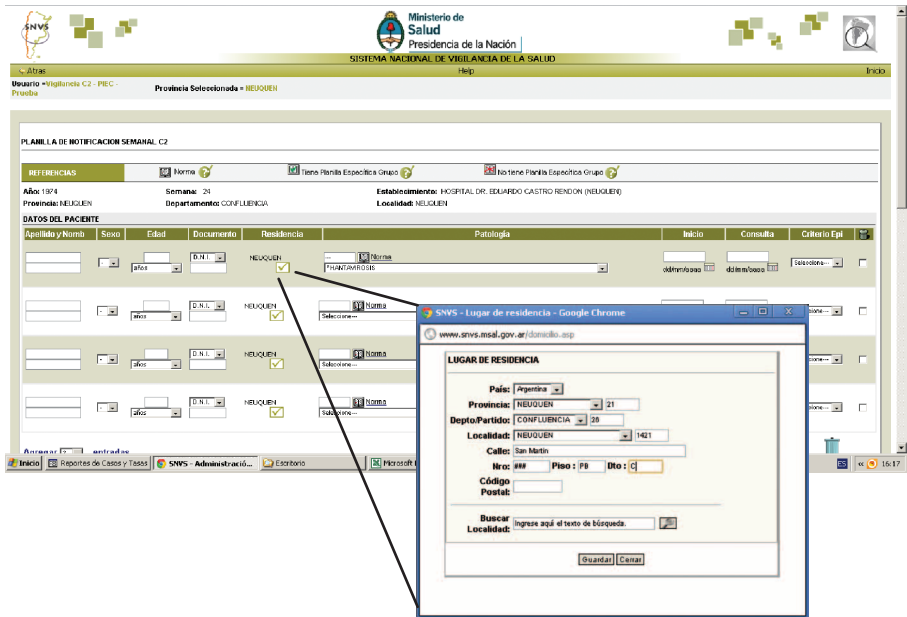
SNVS

Ministerio de Salud
Presidencia de la Nación

SISTEMA NACIONAL DE VIGILANCIA DE LA SALUD

Atras
Help
Inicio

Usuario =Vigilancia C2 - PIEC - Prueba
Provincia Seleccionada = NEUQUEN

PLANILLA DE NOTIFICACION SEMANAL C2

REFERENCIAS
Norma
Tiene Planilla Específica Grupo
No tiene Planilla Específica Grupo

Año: 1974
Semana: 24
Establecimiento: HOSPITAL DR. EDUARDO CASTRO RENDON (NEUQUEN)
Provincia: NEUQUEN
Departamento: CONFLUENCIA
Localidad: NEUQUEN

DATOS DEL PACIENTE

| Apellido y Nomb | Sexo | Edad | Documento | Residencia | Patología | Inicio | Consulta | Criterio Epi |
|---|---|---|---|---|---|---|---|---|
| | - | años | D.N.I. | NEUQUEN | -- Norma *HANTAVIROSIS | dd/mm/aaaa | dd/mm/aaaa | Seleccione-- |
| | - | años | D.N.I. | NEUQUEN | Norma Seleccione--- | | | ccione-- |
| | - | años | D.N.I. | NEUQUEN | Norma Seleccione--- | | | ccione-- |
| | - | años | D.N.I. | NEUQUEN | Norma Seleccione--- | | | ccione-- |

Agregar 5 entradas

Inicio
Reportes de Casos y Tasas
SNVS - Administració...
Escritorio
Microsoft
ES
16:17

SNVS - Lugar de residencia - Google Chrome
www.snvs.msal.gov.ar/domicilio.asp

LUGAR DE RESIDENCIA

País: Argentina
Provincia: NEUQUEN 21
Depto/Partido: CONFLUENCIA 28
Localidad: NEUQUEN 1421
Calle: San Martin
Nro: ### Piso: P8 Dto: C
Código Postal:
Buscar Localidad: Ingrese aquí el texto de búsqueda.

Guardar Cerrar